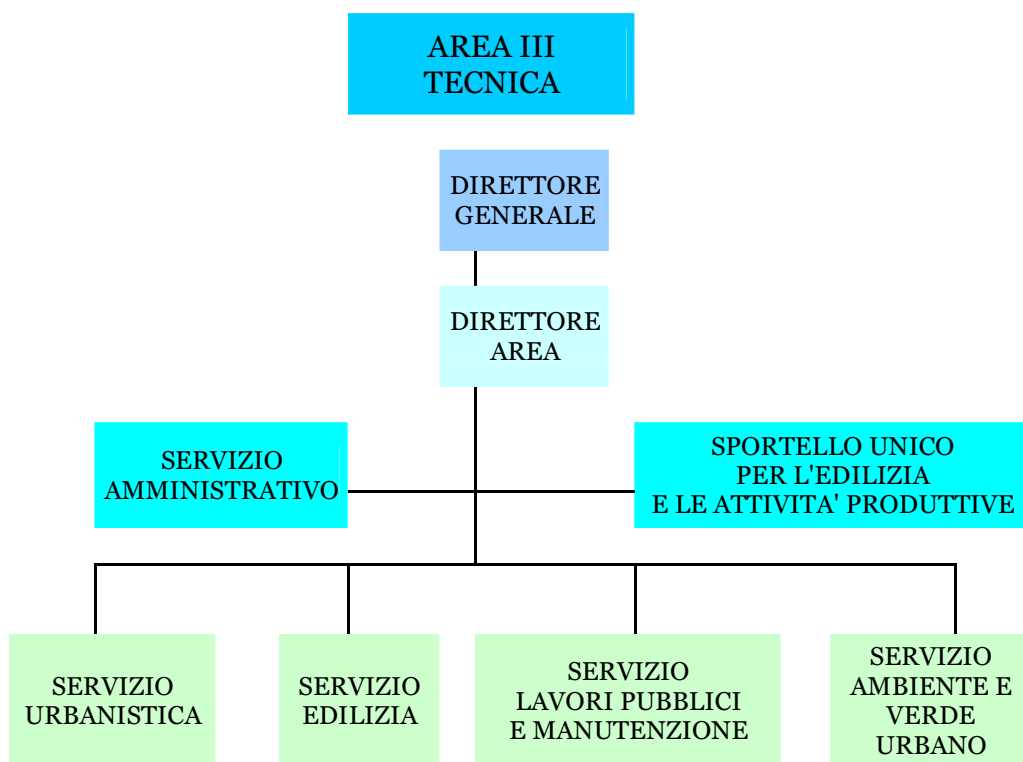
AREA III
TECNICA

DIRETTORE
GENERALE

DIRETTORE
AREA

SERVIZIO
AMMINISTRATIVO

SPORTELLO UNICO
PER L'EDILIZIA
E LE ATTIVITA' PRODUTTIVE

SERVIZIO
URBANISTICA

SERVIZIO
EDILIZIA

SERVIZIO
LAVORI PUBBLICI
E MANUTENZIONE

SERVIZIO
AMBIENTE E
VERDE
URBANO